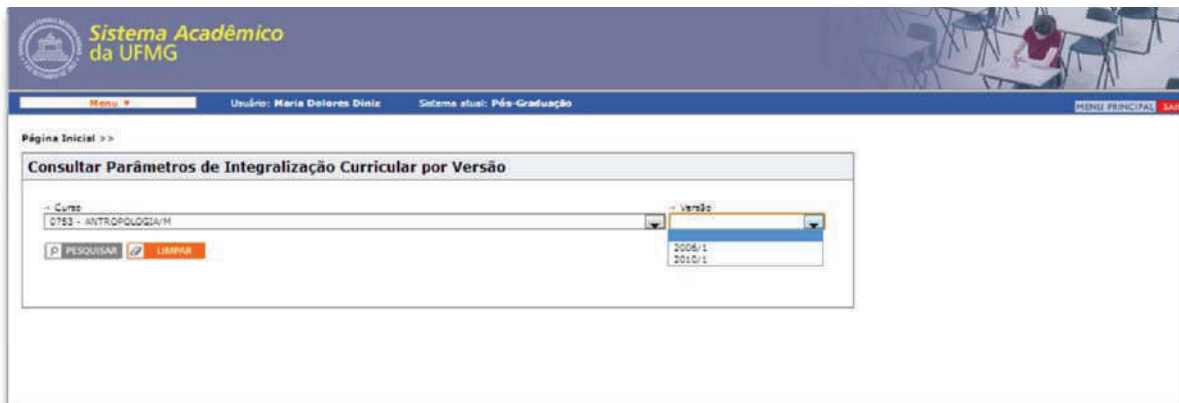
Sistema Acadêmico da UFMG

Menu ▼ Usuário: Maria Dolores Diniz Sistema atual: Pós-Graduação MENU PRINCIPAL SAI

Página Inicial >>

Consultar Parâmetros de Integralização Curricular por Versão

Curso
0753 - ANTROPOLOGIA/M

Versão
2006/1
2010/1

PESQUISAR LIMPAR